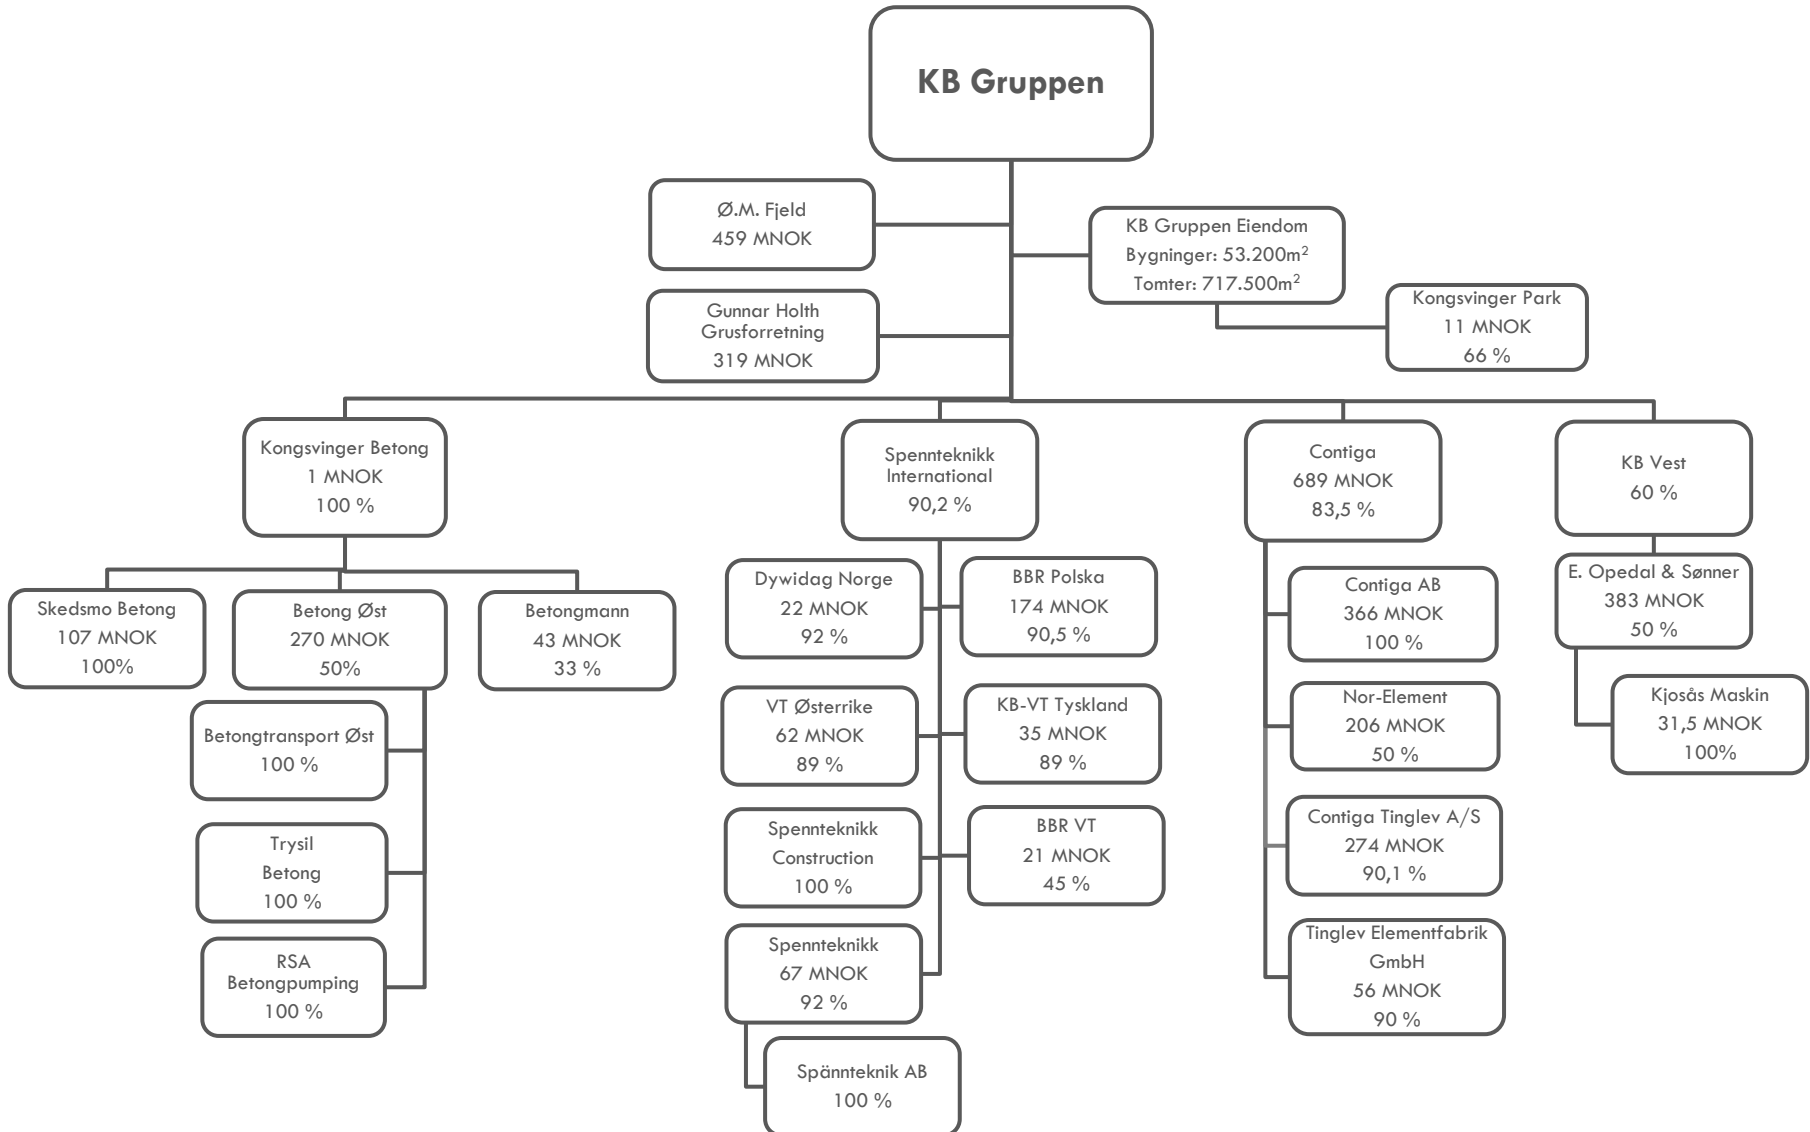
KB Gruppen

Ø.M. Fjeld
459 MNOK

KB Gruppen Eiendom
Bygninger: 53.200m$^2$
Tomter: 717.500m$^2$

Gunnar Holth
Grusforretning
319 MNOK

Kongsvinger Park
11 MNOK
66 %

Kongsvinger Betong
1 MNOK
100 %

Spennteknikk
International
90,2 %

Contiga
689 MNOK
83,5 %

KB Vest
60 %

Skedsmo Betong
107 MNOK
100%

Betong Øst
270 MNOK
50%

Betongmann
43 MNOK
33 %

Betongtransport Øst
100 %

Trysil
Betong
100 %

RSA
Betongpumping
100 %

Dywidag Norge
22 MNOK
92 %

BBR Polska
174 MNOK
90,5 %

VT Østerrike
62 MNOK
89 %

KB-VT Tyskland
35 MNOK
89 %

Spennteknikk
Construction
100 %

BBR VT
21 MNOK
45 %

Spennteknikk
67 MNOK
92 %

Spännteknik AB
100 %

Contiga AB
366 MNOK
100 %

Nor-Element
206 MNOK
50 %

Contiga Tinglev A/S
274 MNOK
90,1 %

Tinglev Elementfabrik
GmbH
56 MNOK
90 %

E. Opedal & Sønner
383 MNOK
50 %

Kjosås Maskin
31,5 MNOK
100%